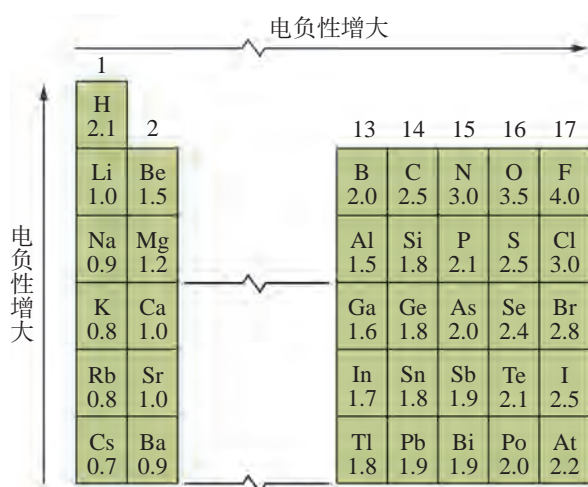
电负性增大

电负性增大

| 1 | 2 |
|---|---|
| H 2.1 | |
| Li 1.0 | Be 1.5 |
| Na 0.9 | Mg 1.2 |
| K 0.8 | Ca 1.0 |
| Rb 0.8 | Sr 1.0 |
| Cs 0.7 | Ba 0.9 |

| 13 | 14 | 15 | 16 | 17 |
|---|---|---|---|---|
| B 2.0 | C 2.5 | N 3.0 | O 3.5 | F 4.0 |
| Al 1.5 | Si 1.8 | P 2.1 | S 2.5 | Cl 3.0 |
| Ga 1.6 | Ge 1.8 | As 2.0 | Se 2.4 | Br 2.8 |
| In 1.7 | Sn 1.8 | Sb 1.9 | Te 2.1 | I 2.5 |
| Tl 1.8 | Pb 1.9 | Bi 1.9 | Po 2.0 | At 2.2 |